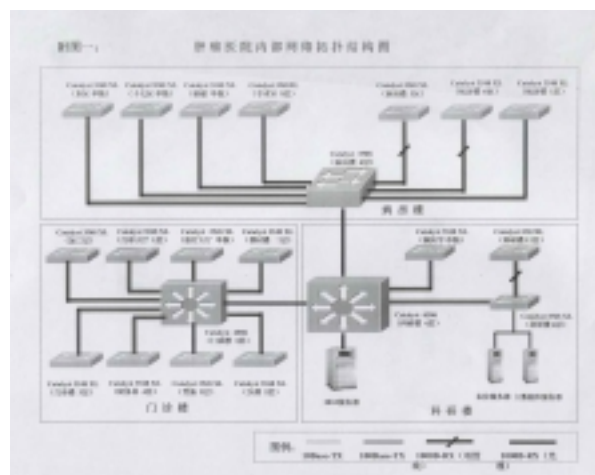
附图一：　　　　世纪医院内部网络拓扑结构图

Catalyst 3560 (病房)　Catalyst 3560 (病房)　Catalyst (病房)　Catalyst (病房)　Catalyst (病房)　Catalyst 2948 (病房)　Catalyst 2948 (病房)

Catalyst 3950 (病房楼)

病房楼

Catalyst (门诊)　Catalyst (门诊)　Catalyst (门诊)　Catalyst (门诊)

Catalyst 3950 (门诊楼)

Catalyst 2948 (门诊)　Catalyst 2948 (门诊)　Catalyst (门诊)　Catalyst (门诊)

门诊楼

Catalyst 2948 (科研楼)　Catalyst (科研楼)

Catalyst 4506 (科研楼)

Catalyst (科研楼)

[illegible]服务器

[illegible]服务器

科研楼

图例：　10Base-TX　100Base-TX　1000-BX (光纤)　1000-BX (光纤)